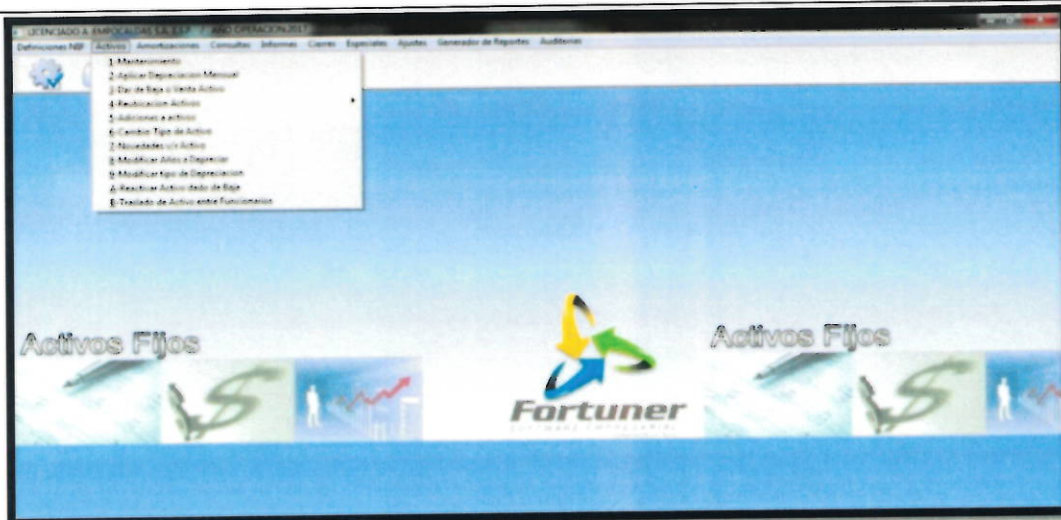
LICENCIADO A: EMPOCALDAS S.A. E.S.P. AÑO OPERACION 2017

Definiciones NIIF Activos Amortizaciones Consultas Informes Cierres Especiales Ajustes Generador de Reportes Auditorias

1-Mantenimiento
2-Aplicar Depreciacion Manual
3-Dar de Baja o Venta Activo
4-Reubicacion Activos
5-Adiciones a activos
6-Cambio Tipo de Activo
7-Novedades x Activo
8-Modificar Años a Depreciar
9-Modificar tipo de Depreciacion
A-Reactivar Activo dado de Baja
B-Traslado de Activo entre Funcionarios

Activos Fijos

Fortuner
SOFTWARE EMPRESARIAL

Activos Fijos